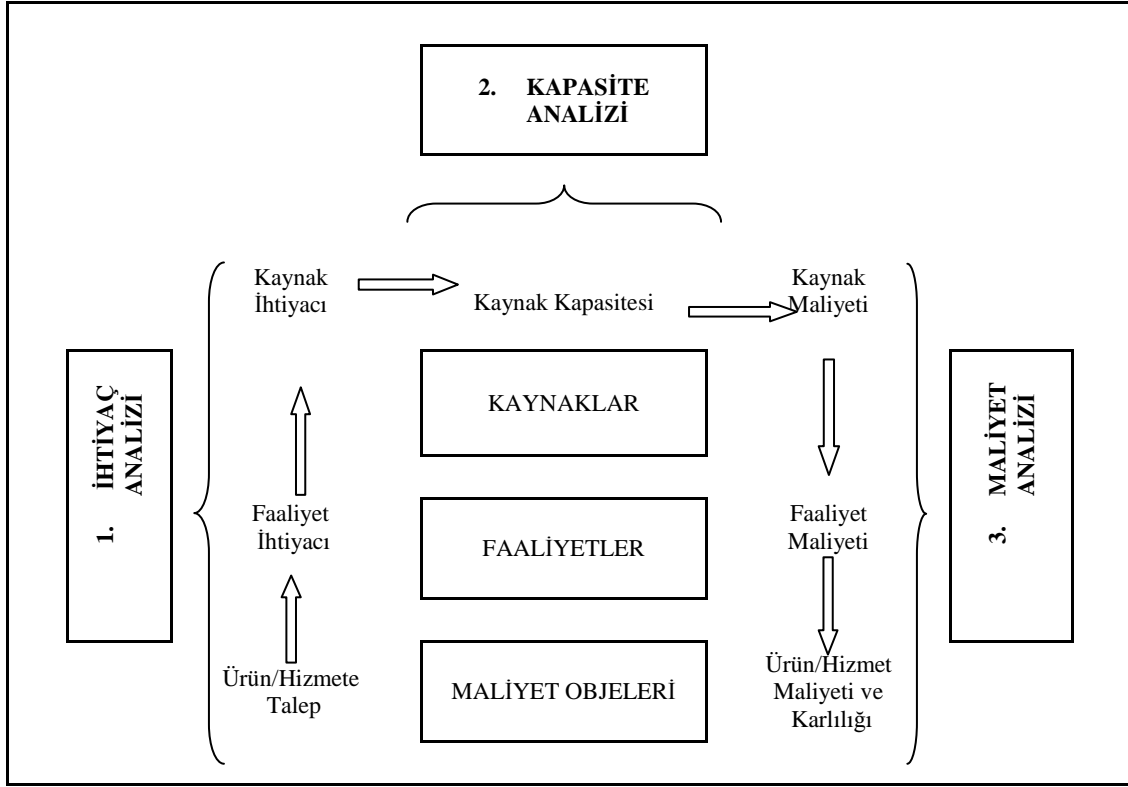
2. KAPASİTE ANALİZİ

1. İHTİYAÇ ANALİZİ

Kaynak İhtiyacı

Kaynak Kapasitesi

Kaynak Maliyeti

KAYNAKLAR

Faaliyet İhtiyacı

FAALİYETLER

Faaliyet Maliyeti

Ürün/Hizmete Talep

MALİYET OBJELERİ

Ürün/Hizmet Maliyeti ve Karlılığı

3. MALİYET ANALİZİ